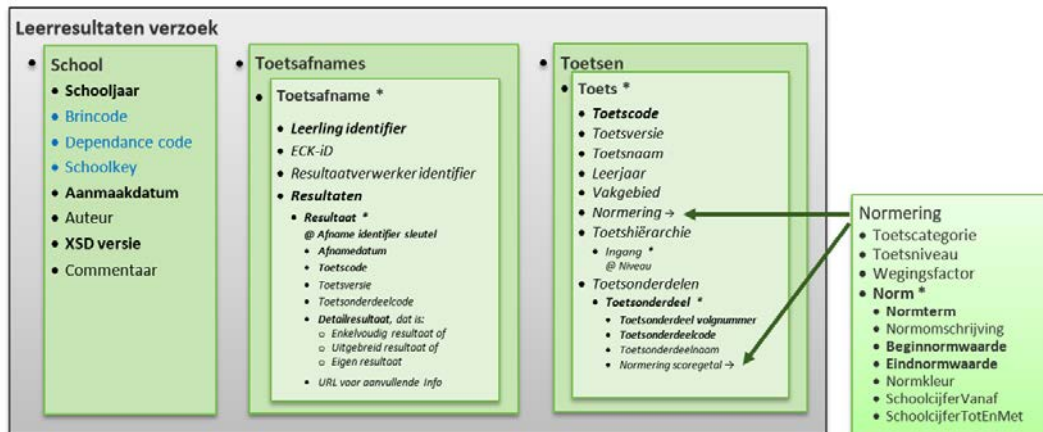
Leerresultaten verzoek

• School
• Schooljaar
• Brincode
• Dependance code
• Schoolkey
• Aanmaakdatum
• Auteur
• XSD versie
• Commentaar

• Toetsafnames
• Toetsafname *
• Leerling identifier
• ECK-iD
• Resultaatverwerker identifier
• Resultaten
• Resultaat *
@ Afname identifier sleutel
• Afnamedatum
• Toetscode
• Toetsversie
• Toetsonderdeelcode
• Detailresultaat, dat is:
○ Enkelvoudig resultaat of
○ Uitgebreid resultaat of
○ Eigen resultaat
• URL voor aanvullende info

• Toetsen
• Toets *
• Toetscode
• Toetsversie
• Toetsnaam
• Leerjaar
• Vakgebied
• Normering →
• Toetshiërarchie
• Ingang *
@ Niveau
• Toetsonderdelen
• Toetsonderdeel *
• Toetsonderdeel volgnummer
• Toetsonderdeelcode
• Toetsonderdeelnaam
• Normering scoregetal →

Normering
• Toetscategorie
• Toetsniveau
• Wegingsfactor
• Norm *
• Normterm
• Normomschrijving
• Beginnormwaarde
• Eindnormwaarde
• Normkleur
• SchoolcijferVanaf
• SchoolcijferTotEnMet